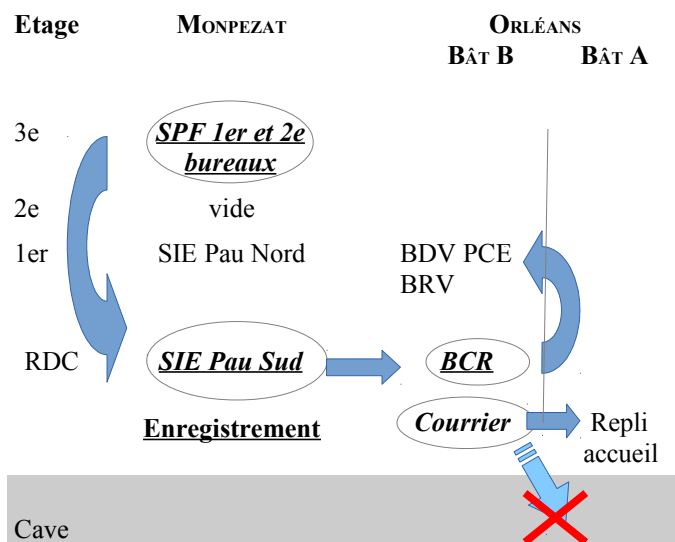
| Etage | MONPEZAT | ORLÉANS BÂT B | ORLÉANS BÂT A |
|---|---|---|---|
| 3e | SPF 1er et 2e bureaux | | |
| 2e | vide | | |
| 1er | SIE Pau Nord | BDV PCE BRV | |
| RDC | SIE Pau Sud | BCR | |
| | Enregistrement | Courrier | Repli accueil |
| Cave | | | |